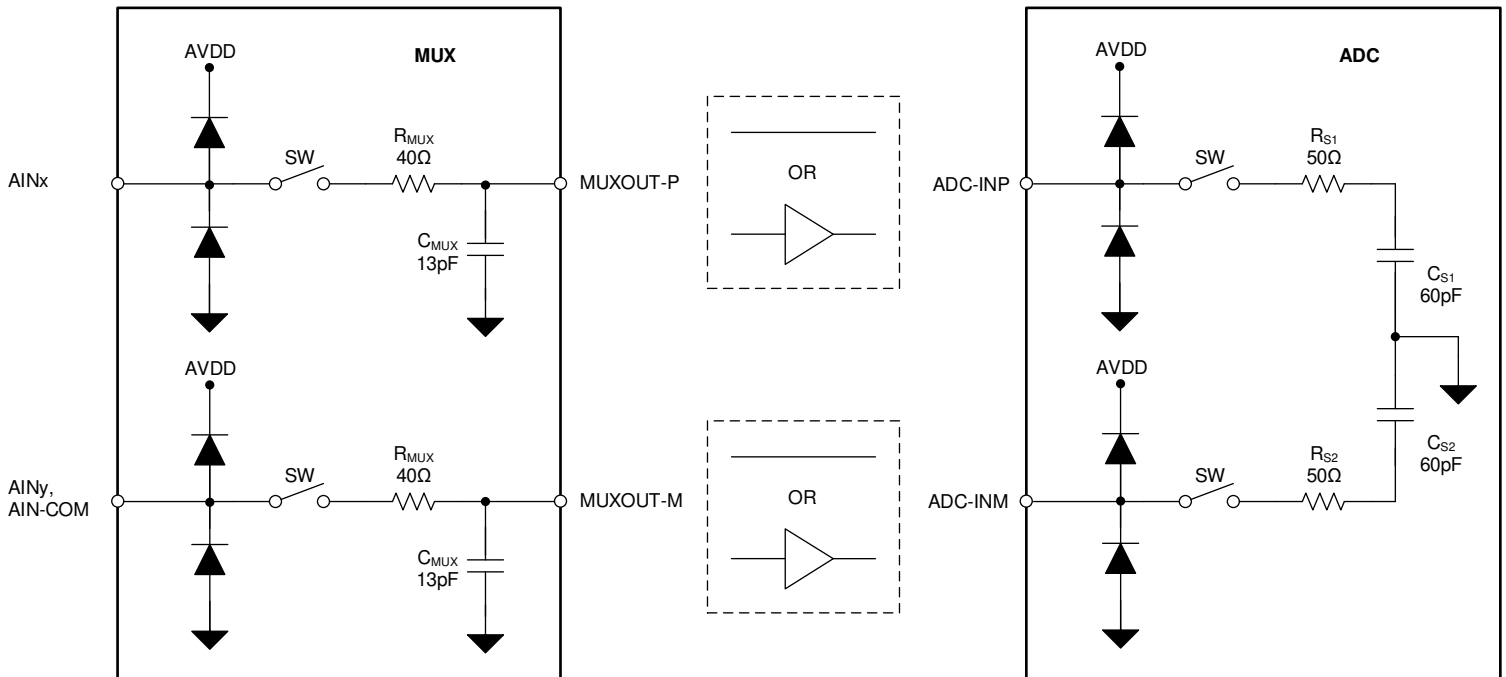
AVDD

MUX

SW

$R_{MUX}$
40Ω

AINx

MUXOUT-P

$C_{MUX}$
13pF

AVDD

SW

$R_{MUX}$
40Ω

AINy,
AIN-COM

MUXOUT-M

$C_{MUX}$
13pF

OR

OR

AVDD

ADC

SW

$R_{S1}$
50Ω

ADC-INP

$C_{S1}$
60pF

AVDD

$C_{S2}$
60pF

SW

$R_{S2}$
50Ω

ADC-INM